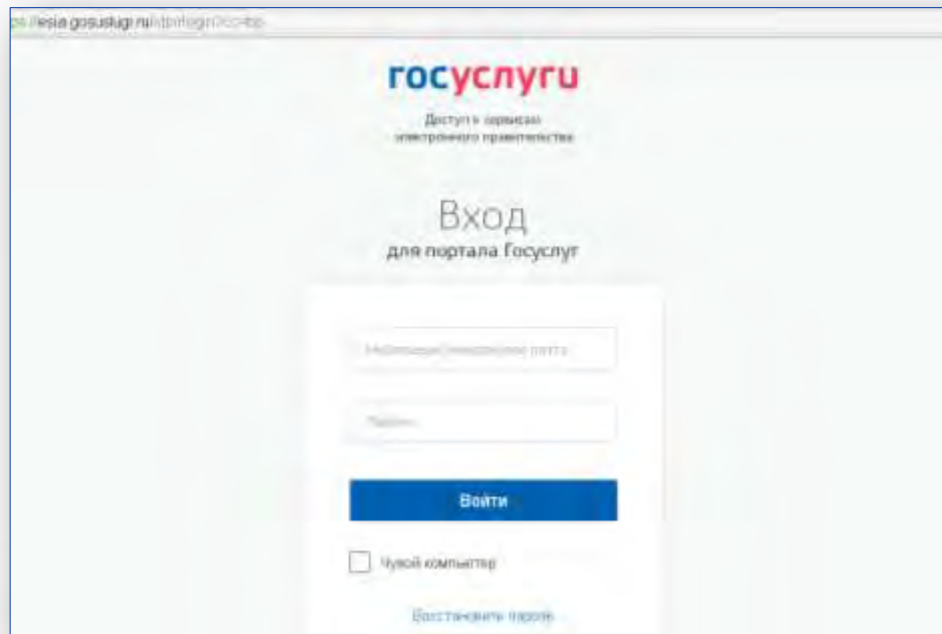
ps://esia.gosuslugi.ru/idp/rlogin?cc=bp

госуслуги

Доступ к сервисам электронного правительства

Вход
для портала Госуслуг

Мобильный телефон или почта

Пароль

Войти

Чужой компьютер

Восстановить пароль